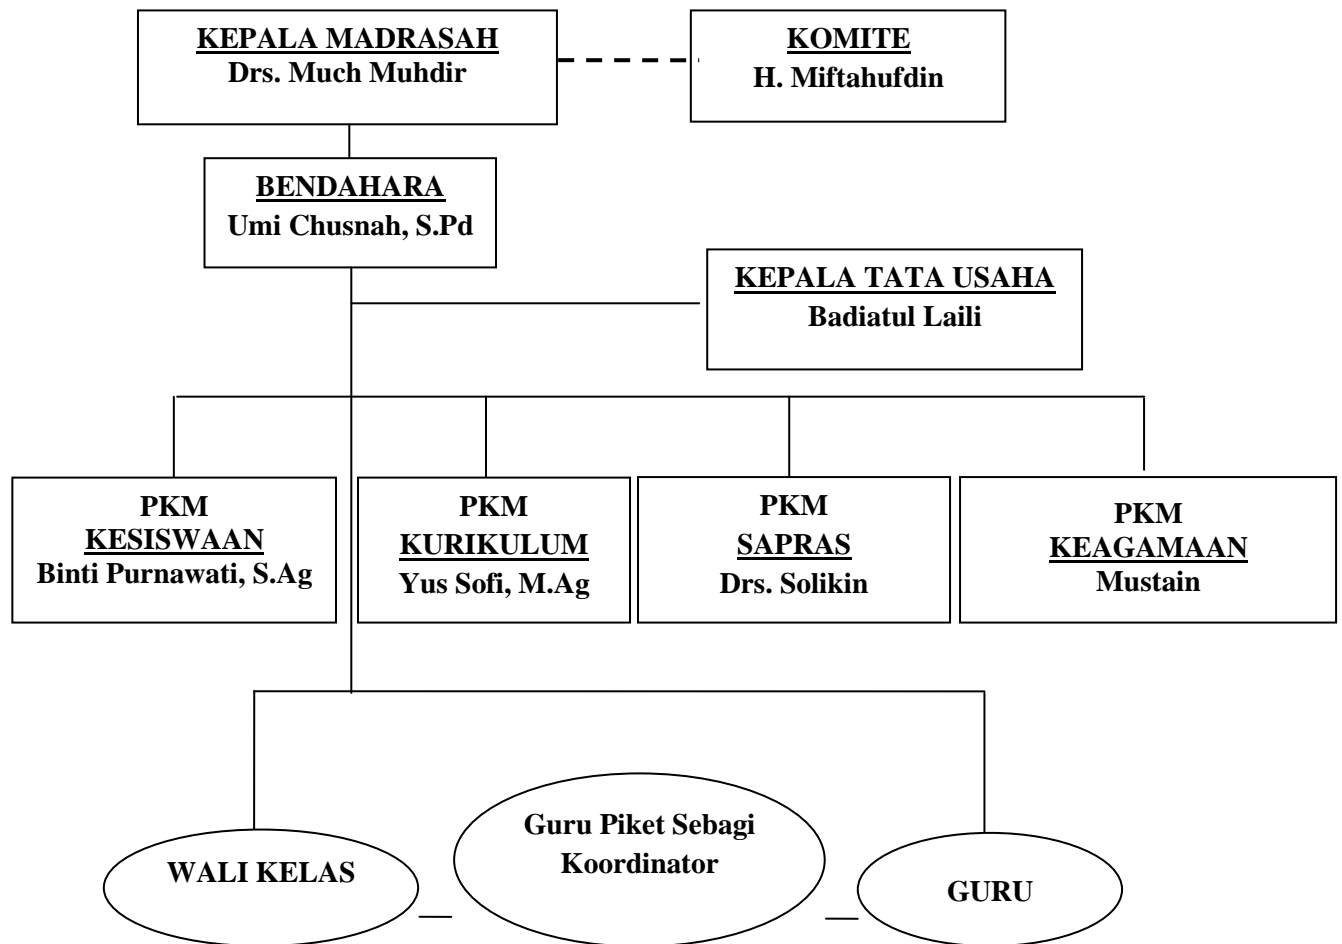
KEPALA MADRASAH
Drs. Much Muhdir

KOMITE
H. Miftahufdin

BENDAHARA
Umi Chusnah, S.Pd

KEPALA TATA USAHA
Badiatul Laili

PKM
KESISWAAN
Binti Purnawati, S.Ag

PKM
KURIKULUM
Yus Sofi, M.Ag

PKM
SAPRAS
Drs. Solikin

PKM
KEAGAMAAN
Mustain

WALI KELAS

Guru Piket Sebagi Koordinator

GURU